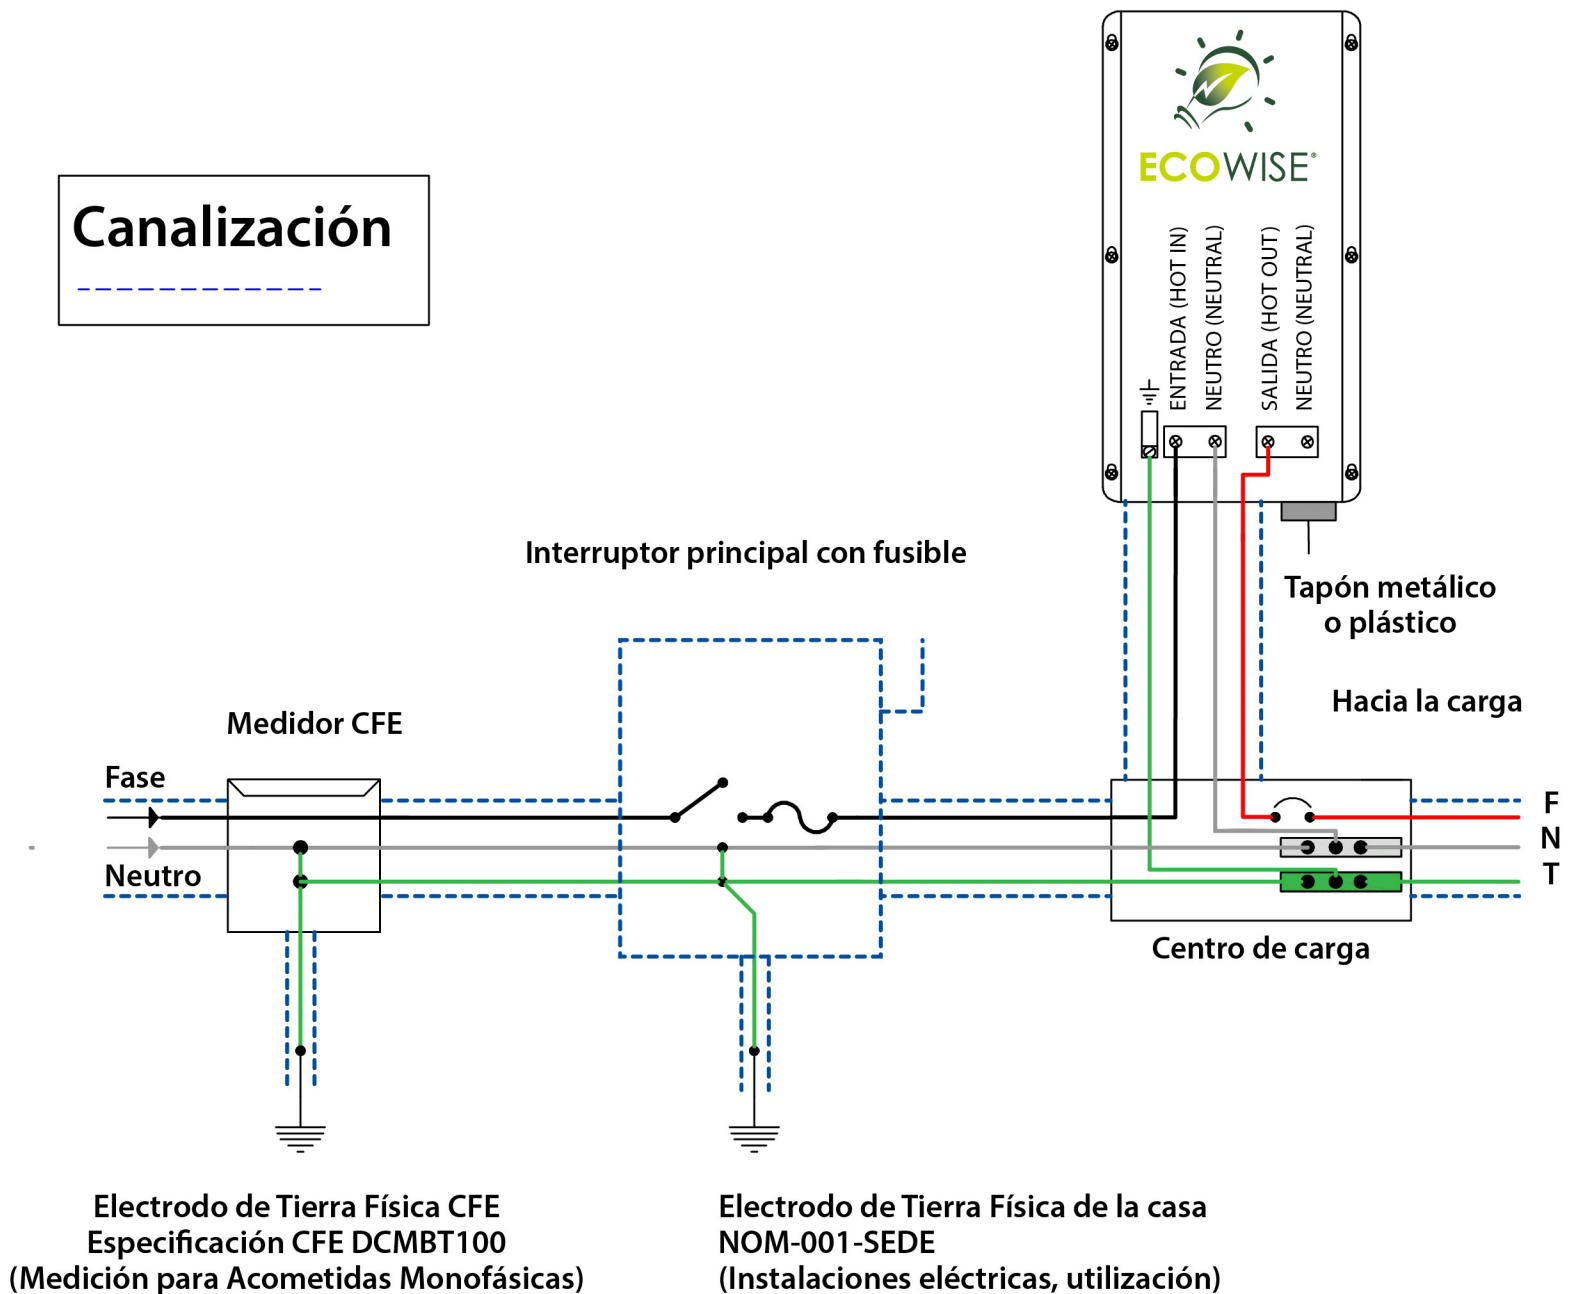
Canalización

ECOWISE®

ENTRADA (HOT IN)
NEUTRO (NEUTRAL)
SALIDA (HOT OUT)
NEUTRO (NEUTRAL)

Interruptor principal con fusible

Tapón metálico o plástico

Hacia la carga

Medidor CFE

Fase

Neutro

F
N
T

Centro de carga

Electrodo de Tierra Física CFE
Especificación CFE DCMBT100
(Medición para Acometidas Monofásicas)

Electrodo de Tierra Física de la casa
NOM-001-SEDE
(Instalaciones eléctricas, utilización)